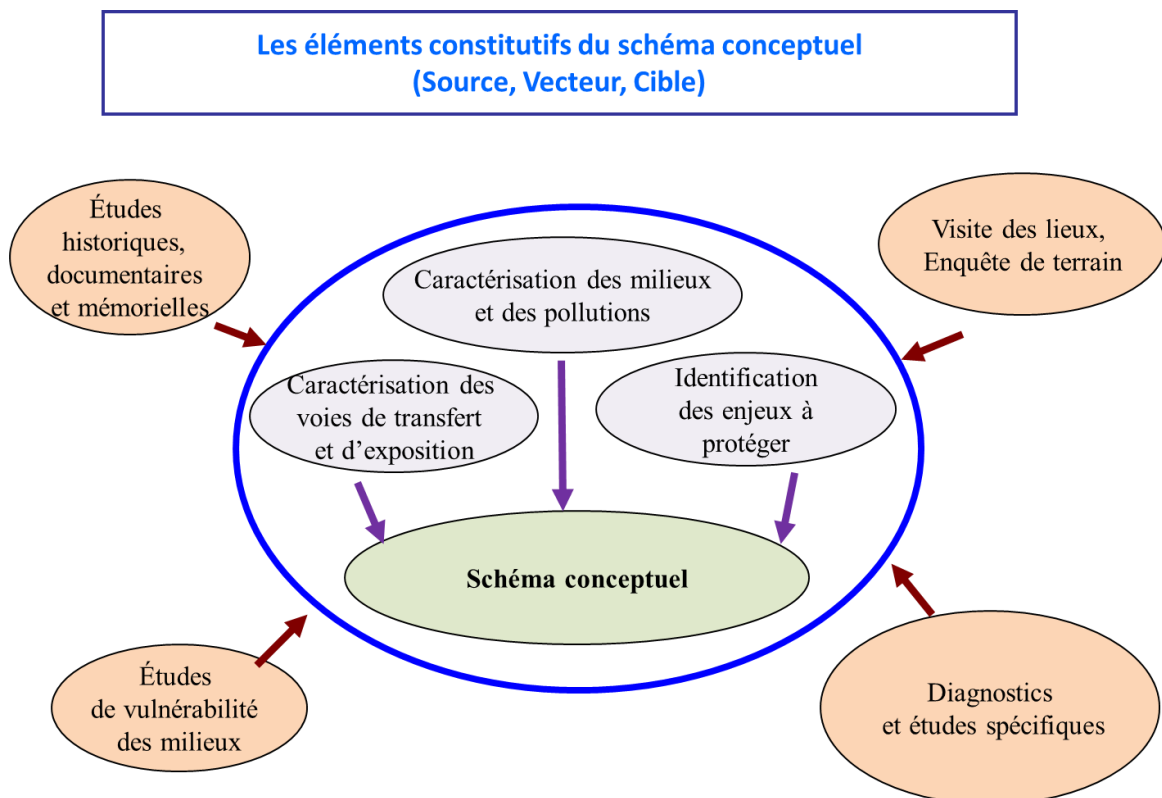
Les éléments constitutifs du schéma conceptuel
(Source, Vecteur, Cible)

Études historiques, documentaires et mémorielles

Visite des lieux, Enquête de terrain

Caractérisation des milieux et des pollutions

Caractérisation des voies de transfert et d'exposition

Identification des enjeux à protéger

Schéma conceptuel

Études de vulnérabilité des milieux

Diagnostics et études spécifiques